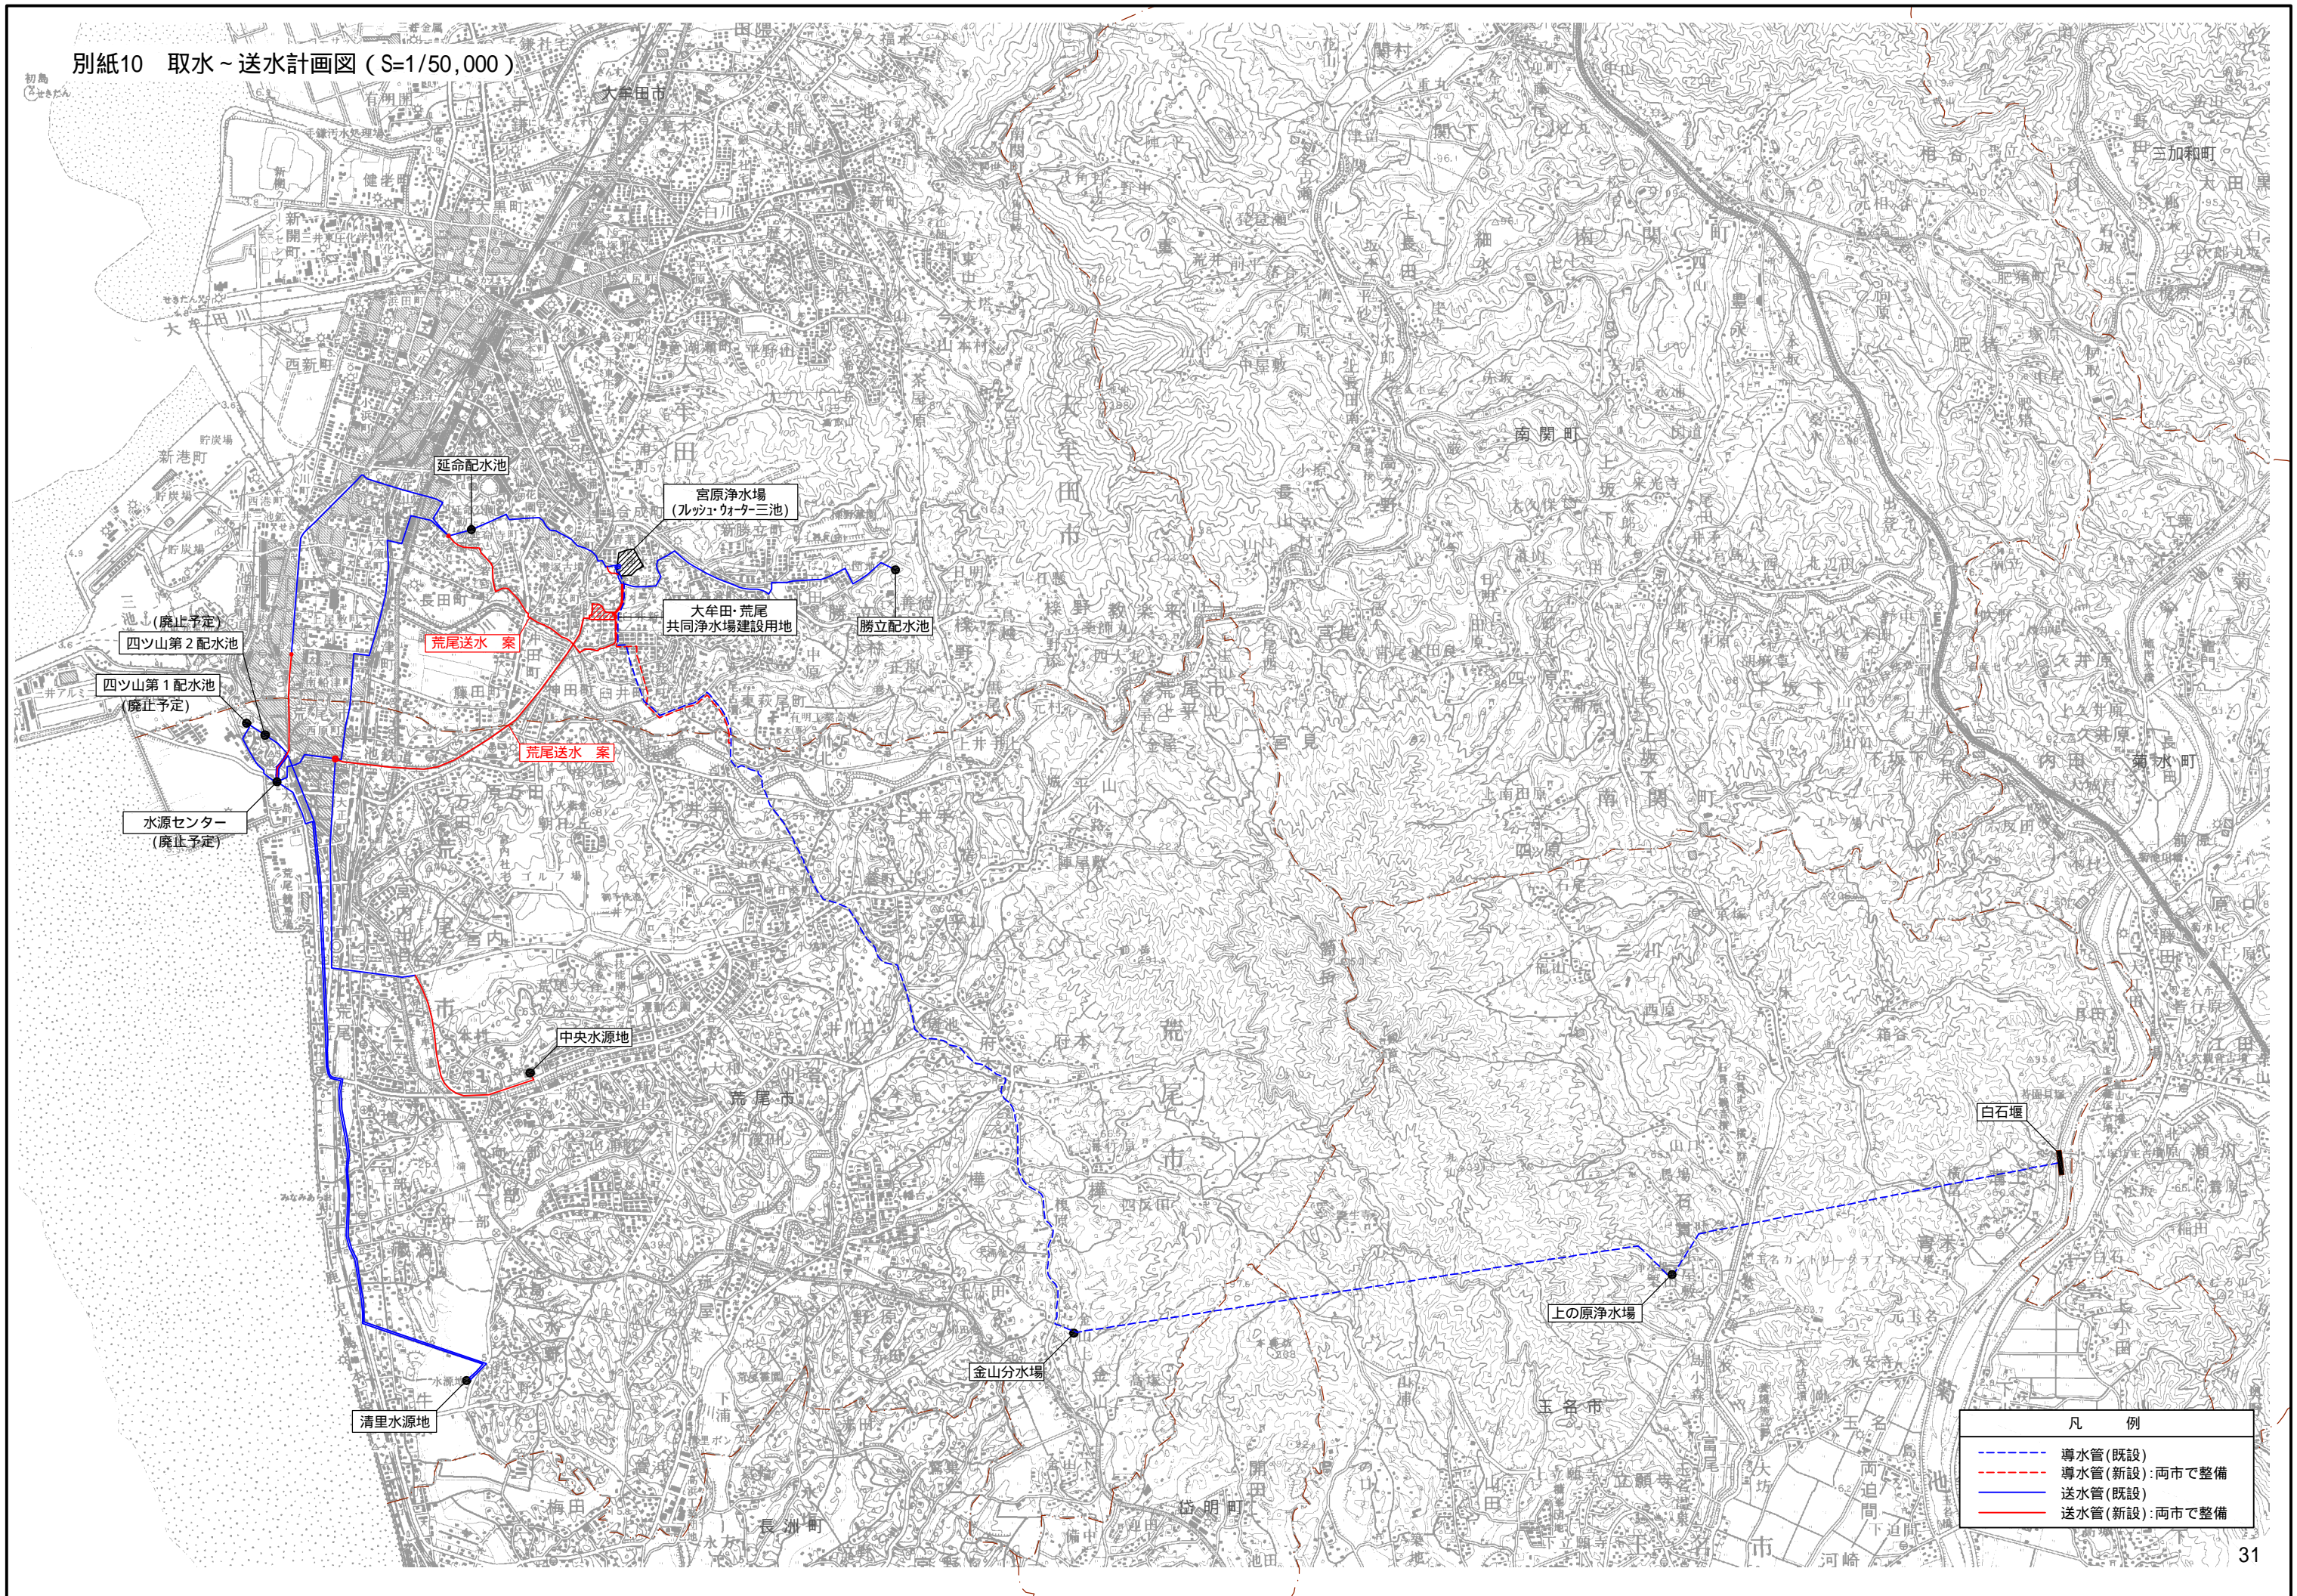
別紙10　取水～送水計画図（S=1/50,000）

延命配水池

宮原浄水場
（ﾌﾚｯｼｭ･ｳｫｰﾀｰ三池）

勝立配水池

大牟田・荒尾
共同浄水場建設用地

（廃止予定）
四ツ山第２配水池

四ツ山第１配水池
（廃止予定）

荒尾送水　案

荒尾送水　案

水源センター
（廃止予定）

中央水源地

白石堰

上の原浄水場

金山分水場

清里水源地

大牟田市

荒尾市

南関町

玉名市

長洲町

三加和町

凡　　例
導水管（既設）
導水管（新設）：両市で整備
送水管（既設）
送水管（新設）：両市で整備

31